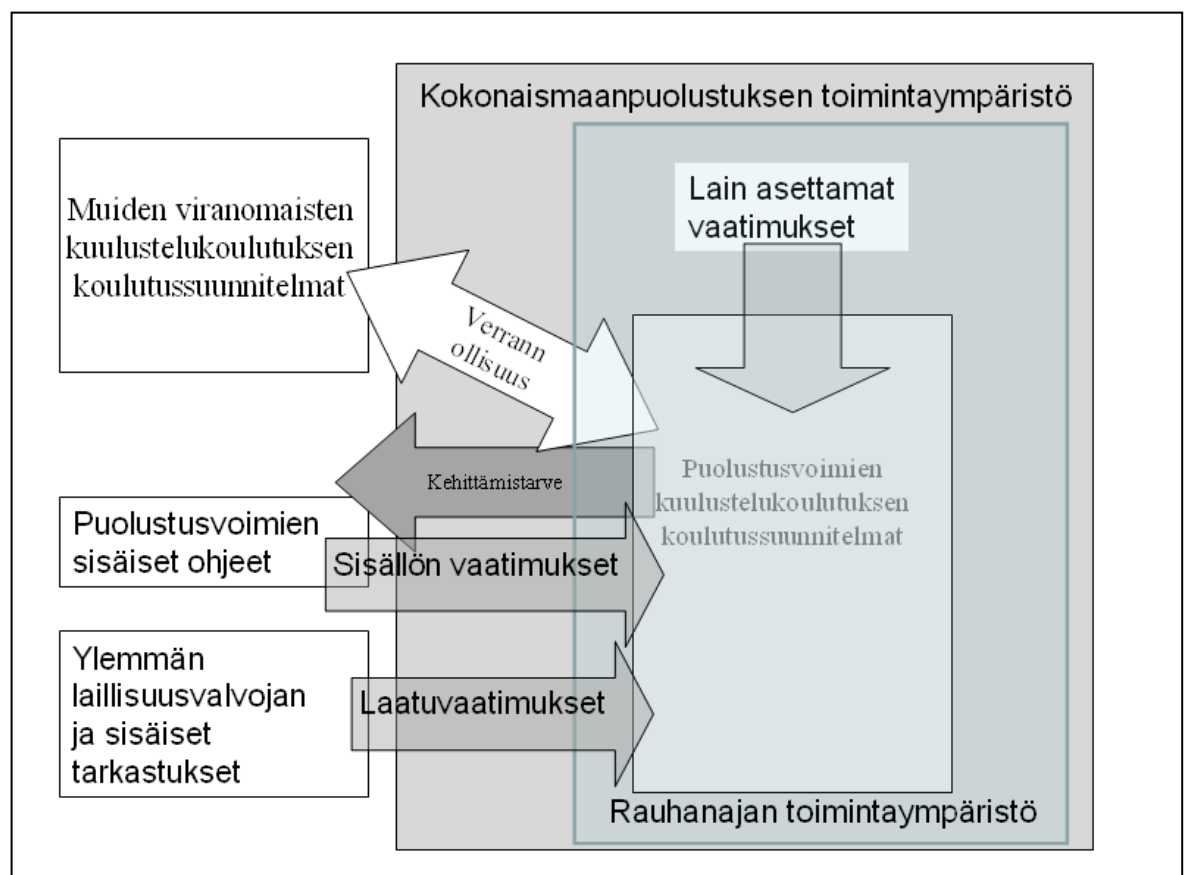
Kokonaismaanpuolustuksen toimintaympäristö

Lain asettamat vaatimukset

Muiden viranomaisten kuulustelukoulutuksen koulutussuunnitelmat

Verrann ollisuus

Kehittämistarve

Puolustusvoimien kuulustelukoulutuksen koulutussuunnitelmat

Puolustusvoimien sisäiset ohjeet

Sisällön vaatimukset

Ylemmän laillisuusvalvojan ja sisäiset tarkastukset

Laatuvaatimukset

Rauhanajan toimintaympäristö